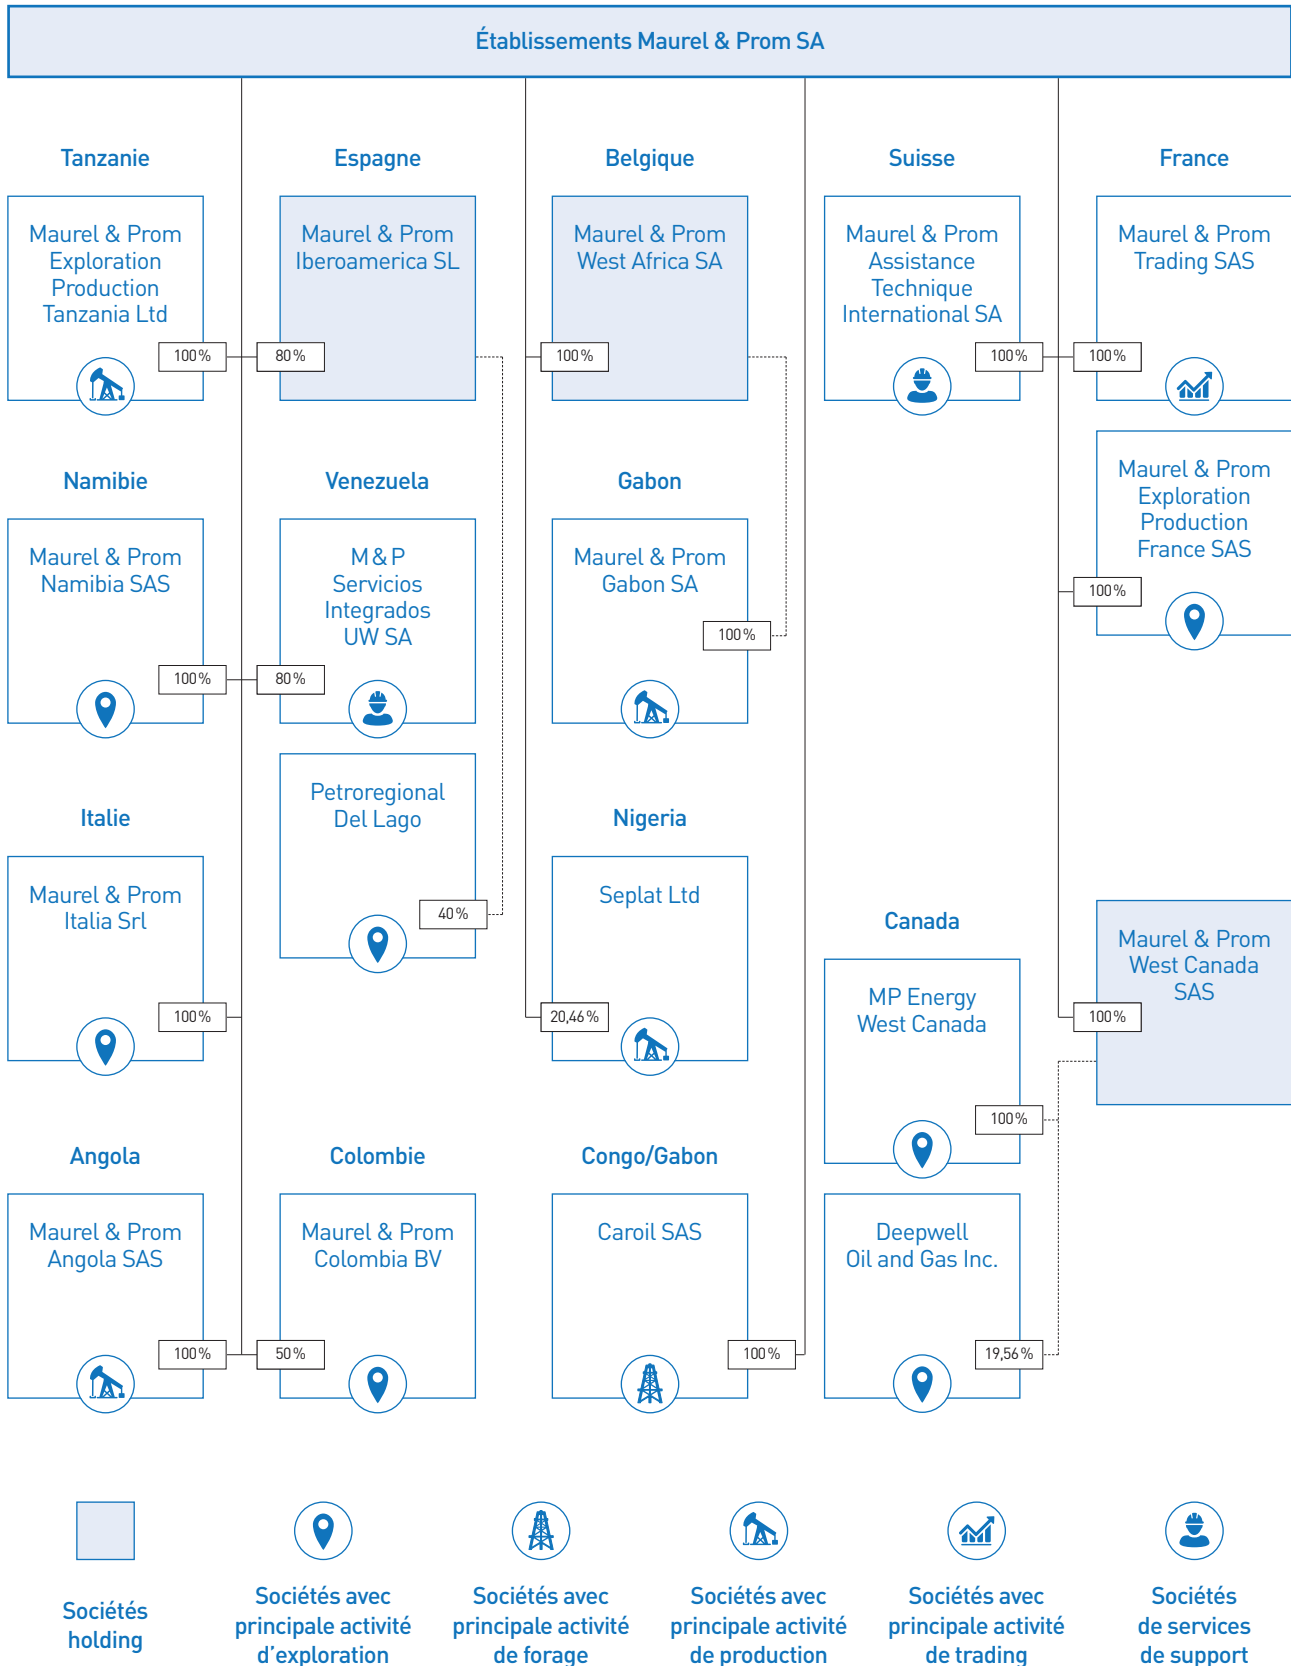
Établissements Maurel & Prom SA

Tanzanie

Maurel & Prom Exploration Production Tanzania Ltd

100 %

Namibie

Maurel & Prom Namibia SAS

100 %

Italie

Maurel & Prom Italia Srl

100 %

Angola

Maurel & Prom Angola SAS

100 %

Espagne

Maurel & Prom Iberoamerica SL

80 %

Venezuela

M & P Servicios Integrados UW SA

80 %

Petroregional Del Lago

40 %

Colombie

Maurel & Prom Colombia BV

50 %

Belgique

Maurel & Prom West Africa SA

100 %

Gabon

Maurel & Prom Gabon SA

100 %

Nigeria

Seplat Ltd

20,46 %

Congo/Gabon

Caroil SAS

100 %

Suisse

Maurel & Prom Assistance Technique International SA

100 %

Canada

MP Energy West Canada

100 %

Deepwell Oil and Gas Inc.

19,56 %

France

Maurel & Prom Trading SAS

100 %

Maurel & Prom Exploration Production France SAS

100 %

Maurel & Prom West Canada SAS

100 %

Sociétés holding

Sociétés avec principale activité d'exploration

Sociétés avec principale activité de forage

Sociétés avec principale activité de production

Sociétés avec principale activité de trading

Sociétés de services de support